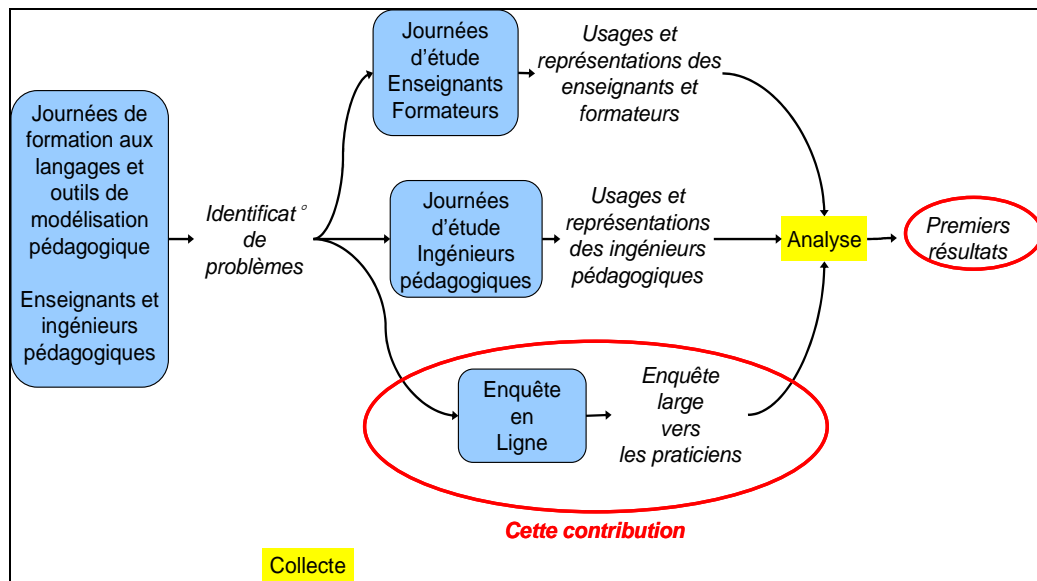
Journées de formation aux langages et outils de modélisation pédagogique

Enseignants et ingénieurs pédagogiques

Identificat° de problèmes

Journées d'étude Enseignants Formateurs

Usages et représentations des enseignants et formateurs

Journées d'étude Ingénieurs pédagogiques

Usages et représentations des ingénieurs pédagogiques

Analyse

Premiers résultats

Enquête en Ligne

Enquête large vers les praticiens

Cette contribution

Collecte